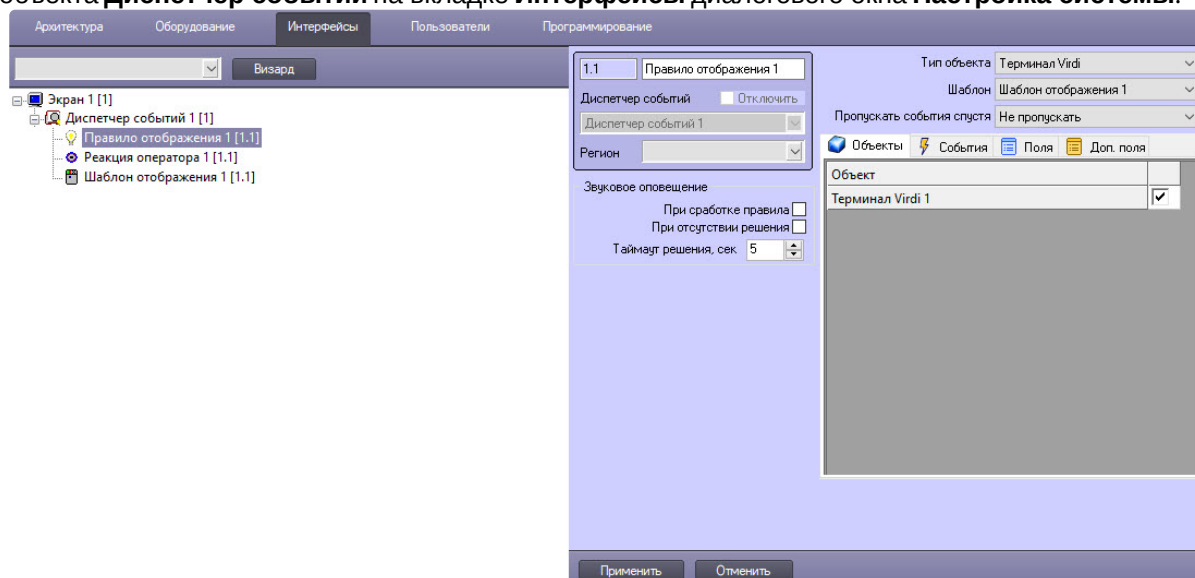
Архитектура Оборудование Интерфейсы Пользователи Программирование

Визард

Экран 1 [1]
Диспетчер событий 1 [1]
Правило отображения 1 [1.1]
Реакция оператора 1 [1.1]
Шаблон отображения 1 [1.1]

1.1 Правило отображения 1
Диспетчер событий Отключить
Диспетчер событий 1
Регион

Звуковое оповещение
При сработке правила
При отсутствии решения
Таймаут решения, сек 5

Тип объекта Терминал Virdi
Шаблон Шаблон отображения 1
Пропускать события спустя Не пропускать

Объекты События Поля Доп. поля

| Объект | |
|---|---|
| Терминал Virdi 1 | ✓ |

Применить Отменить